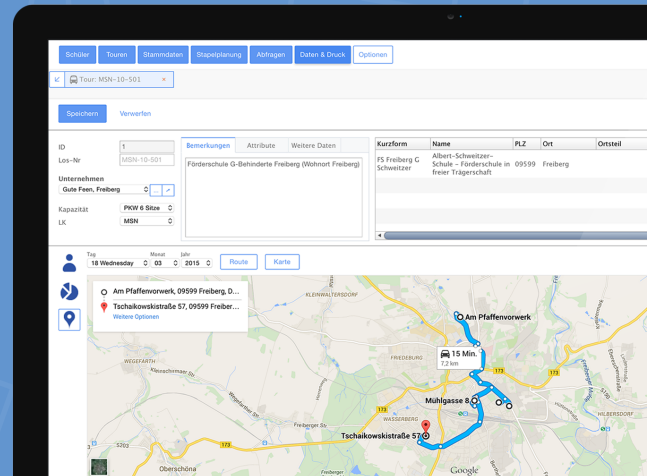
Schüler Touren Stammdaten Stapelplanung Abfragen Daten & Druck Optionen

Tour: MSN-10-501 ×

Speichern Verwerfen

ID 1
Los-Nr MSN-10-501

Unternehmen
Gute Feen, Freiberg

Kapazität PKW 6 Sitze
LK MSN

Bemerkungen Attribute Weitere Daten

Förderschule G-Behinderte Freiberg (Wohnort Freiberg)

| Kurzform | Name | PLZ | Ort | Ortsteil |
|---|---|---|---|---|
| FS Freiberg G Schweitzer | Albert-Schweitzer-Schule - Förderschule in freier Trägerschaft | 09599 | Freiberg | |

Tag 18 Wednesday Monat 03 Jahr 2015 Route Karte

Am Pfaffenvorwerk, 09599 Freiberg, ...
Tschaikowskistraße 57, 09599 Freiber...
Weitere Optionen

KLEINWALTERSDORF
Am Pfaffenvorwerk
15 Min.
7,2 km
FRIEDEBURG
WEGEFARTH
Mühlgasse 8
HILBERSDORF
Tschaikowskistraße 57
WASSERBERG
Oberschöna
173
101
S202
Google